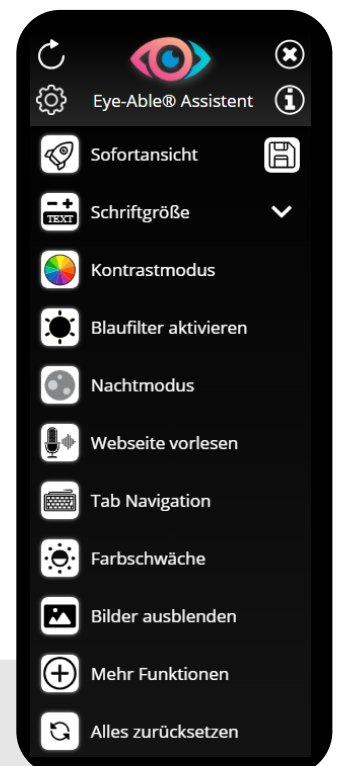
Eye-Able® Assistent

Sofortansicht

- +
TEXT
Schriftgröße

Kontrastmodus

Blaufilter aktivieren

Nachtmodus

Webseite vorlesen

Tab Navigation

Farbschwäche

Bilder ausblenden

Mehr Funktionen

Alles zurücksetzen